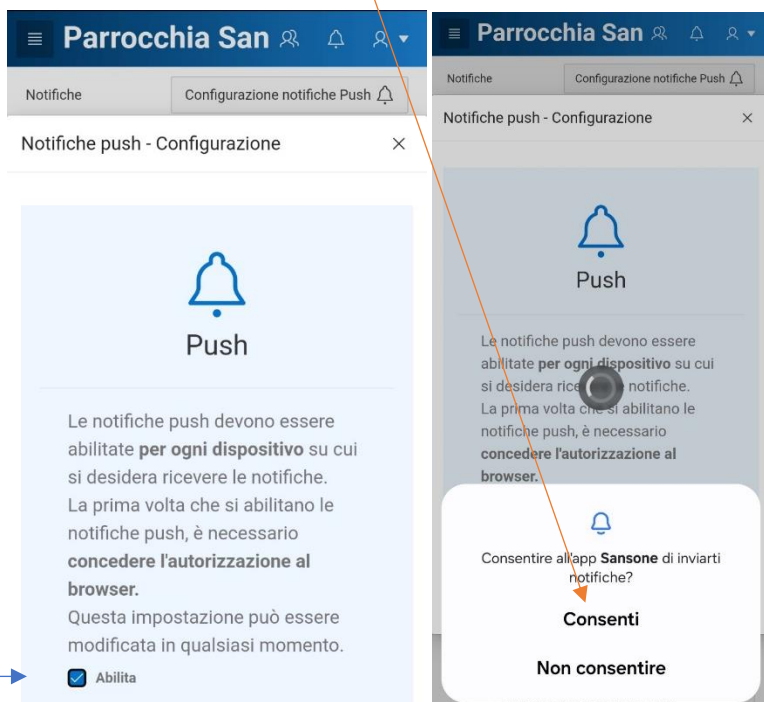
Parrocchia San

Notifiche

Configurazione notifiche Push

Notifiche push - Configurazione

×

Push

Le notifiche push devono essere abilitate **per ogni dispositivo** su cui si desidera ricevere le notifiche.
La prima volta che si abilitano le notifiche push, è necessario **concedere l'autorizzazione al browser.**
Questa impostazione può essere modificata in qualsiasi momento.

Abilita

Parrocchia San

Notifiche

Configurazione notifiche Push

Notifiche push - Configurazione

×

Push

Le notifiche push devono essere abilitate **per ogni dispositivo** su cui si desidera rice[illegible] notifiche.
La prima volta che si abilitano le notifiche push, è necessario **concedere l'autorizzazione al browser.**

Consentire all'app **Sansone** di inviarti notifiche?

Consenti

Non consentire